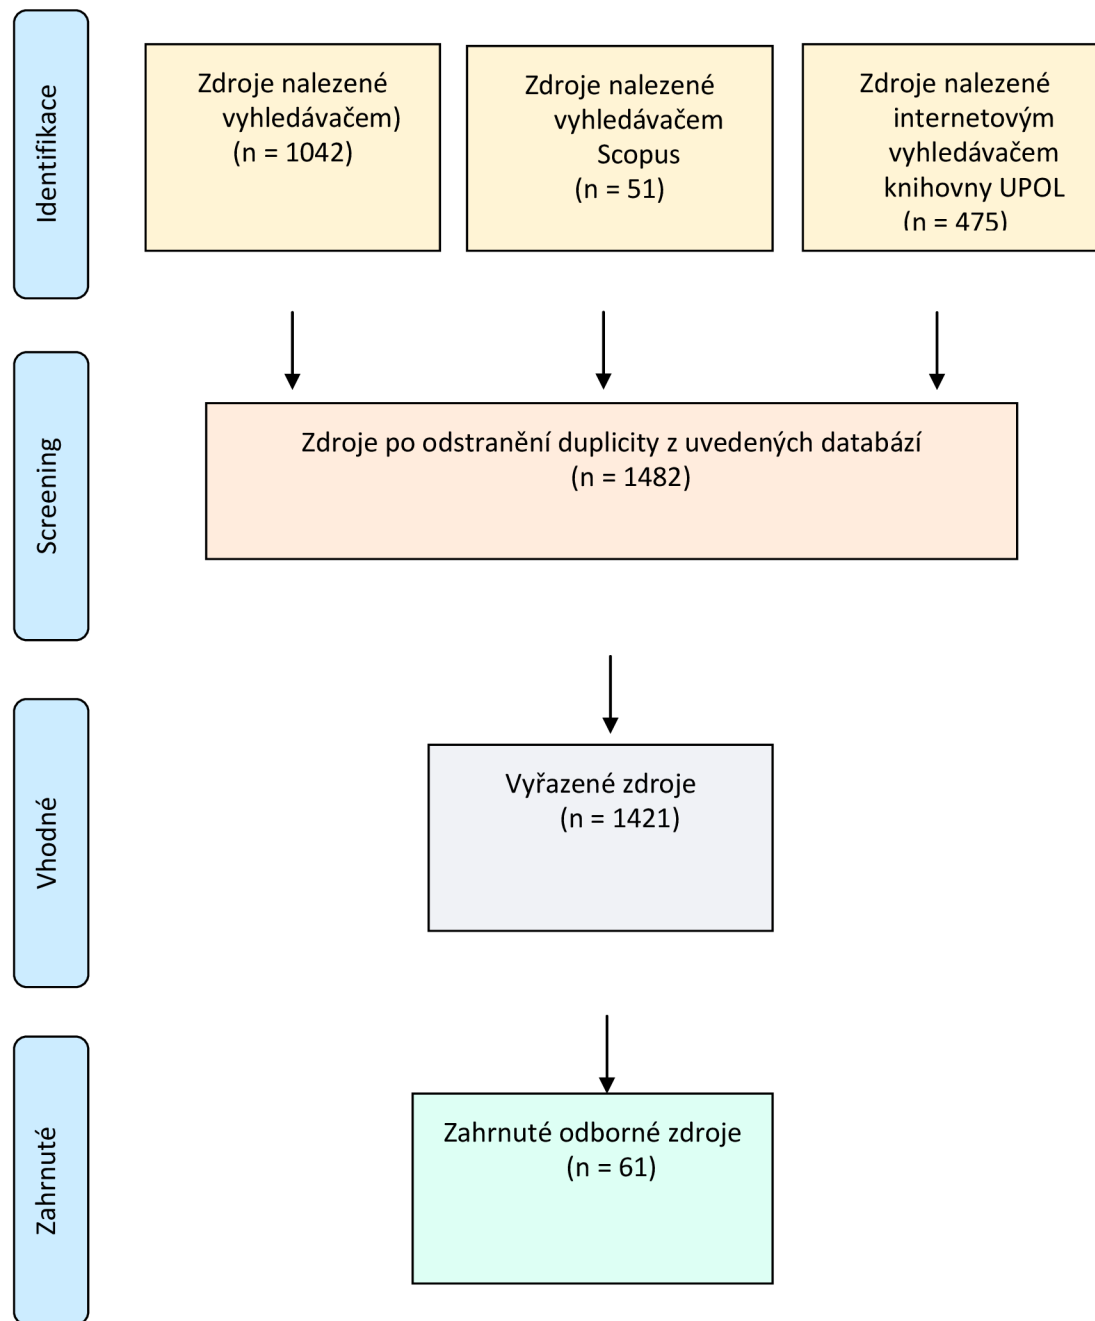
Identifikace

Zdroje nalezené vyhledávačem) (n = 1042)

Zdroje nalezené vyhledávačem Scopus (n = 51)

Zdroje nalezené internetovým vyhledávačem knihovny UPOL (n = 475)

Screening

Zdroje po odstranění duplicity z uvedených databází (n = 1482)

Vhodné

Vyřazené zdroje (n = 1421)

Zahrnuté

Zahrnuté odborné zdroje (n = 61)